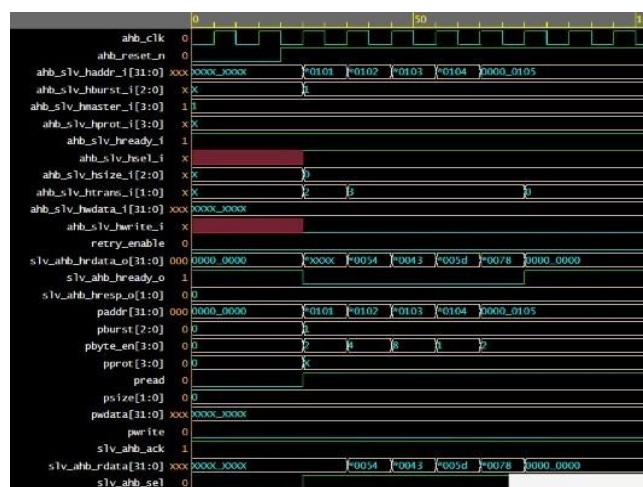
0 50 1

ahb_clk 0
ahb_reset_n 0
ahb_slv_haddr_i[31:0] xxx xxxx_xxxx *0101 *0102 *0103 *0104 0000_0105
ahb_slv_hburst_i[2:0] x x 1
ahb_slv_hmaster_i[3:0] 1 1
ahb_slv_hprot_i[3:0] x x
ahb_slv_hready_i 1
ahb_slv_hsel_i x
ahb_slv_hsize_i[2:0] x x 0
ahb_slv_htrans_i[1:0] x x 2 3 0
ahb_slv_hwdata_i[31:0] xxx xxxx_xxxx
ahb_slv_hwrite_i x
retry_enable 0
slv_ahb_hrdata_o[31:0] 000 0000_0000 *xxxx *0054 *0043 *005d *0078 0000_0000
slv_ahb_hready_o 1
slv_ahb_hresp_o[1:0] 0 0
paddr[31:0] 000 0000_0000 *0101 *0102 *0103 *0104 0000_0105
pburst[2:0] 0 0 1
pbyte_en[3:0] 0 0 2 4 8 1 2
pprot[3:0] 0 0 x
pread 0
psize[1:0] 0 0
pwdata[31:0] xxx xxxx_xxxx
pwrite 0
slv_ahb_ack 1
slv_ahb_rdata[31:0] xxx xxxx_xxxx *0054 *0043 *005d *0078 0000_0000
slv_ahb_sel 0